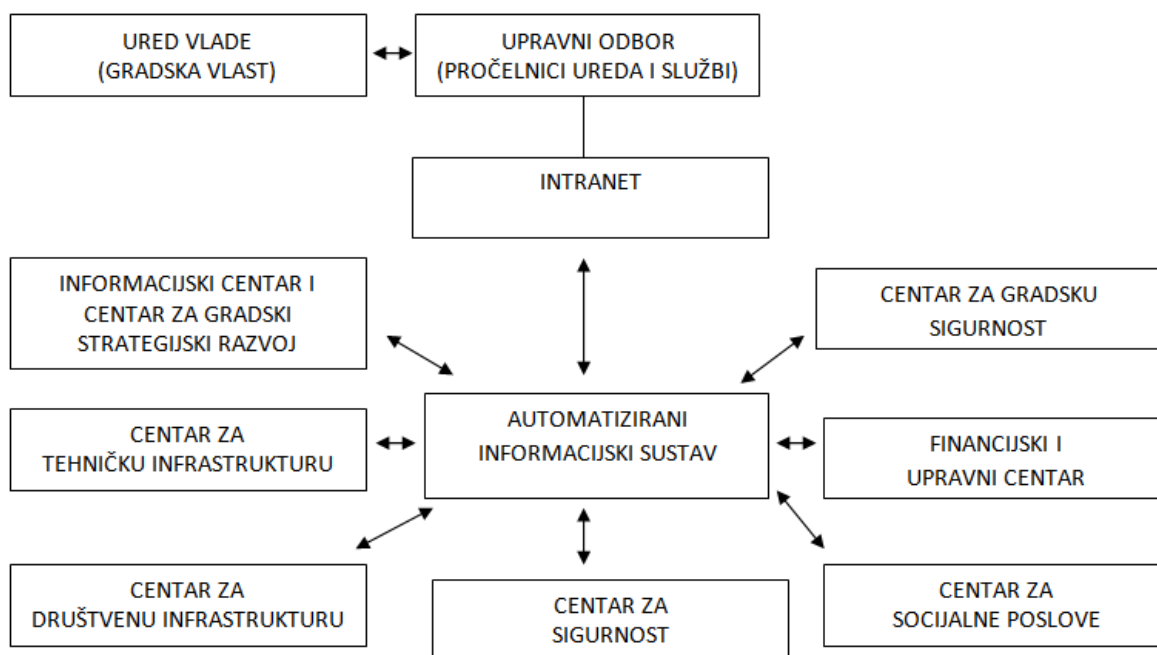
URED VLADE
(GRADSKA VLAST)

UPRAVNI ODBOR
(PROČELNICI UREDA I SLUŽBI)

INTRANET

INFORMACIJSKI CENTAR I CENTAR ZA GRADSKI STRATEGIJSKI RAZVOJ

CENTAR ZA GRADSKU SIGURNOST

CENTAR ZA TEHNIČKU INFRASTRUKTURU

AUTOMATIZIRANI INFORMACIJSKI SUSTAV

FINANCIJSKI I UPRAVNI CENTAR

CENTAR ZA DRUŠTVENU INFRASTRUKTURU

CENTAR ZA SIGURNOST

CENTAR ZA SOCIJALNE POSLOVE